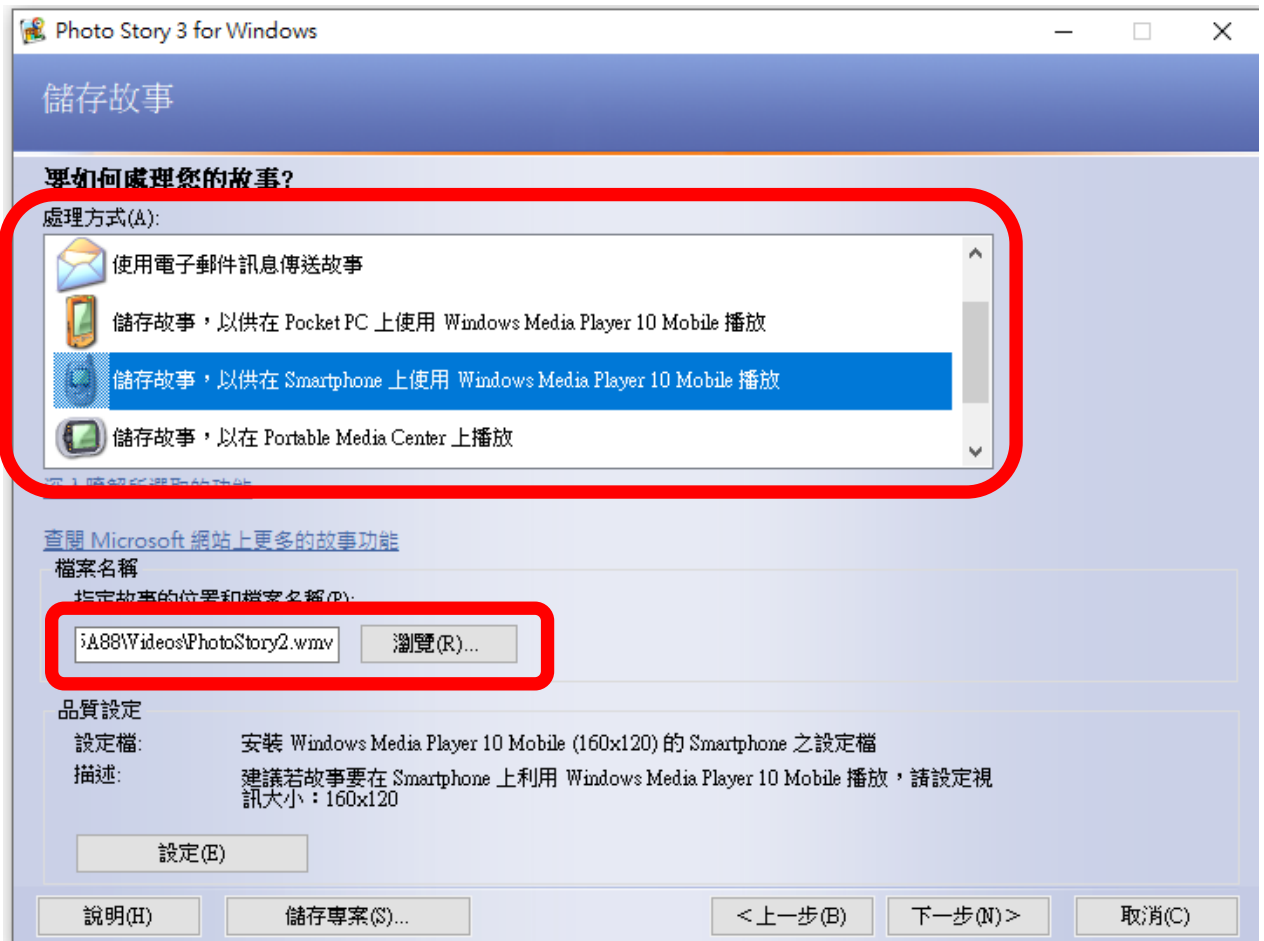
Photo Story 3 for Windows

儲存故事

要如何處理您的故事?

處理方式(A):

使用電子郵件訊息傳送故事

儲存故事，以供在 Pocket PC 上使用 Windows Media Player 10 Mobile 播放

儲存故事，以供在 Smartphone 上使用 Windows Media Player 10 Mobile 播放

儲存故事，以在 Portable Media Center 上播放

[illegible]

查閱 Microsoft 網站上更多的故事功能

檔案名稱

指定故事的位置和檔案名稱(P):

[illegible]A88\Videos\PhotoStory2.wmv

瀏覽(R)...

品質設定

設定檔: 安裝 Windows Media Player 10 Mobile (160x120) 的 Smartphone 之設定檔

描述: 建議若故事要在 Smartphone 上利用 Windows Media Player 10 Mobile 播放，請設定視訊大小：160x120

設定(E)

說明(H)

儲存專案(S)...

< 上一步(B)

下一步(N) >

取消(C)